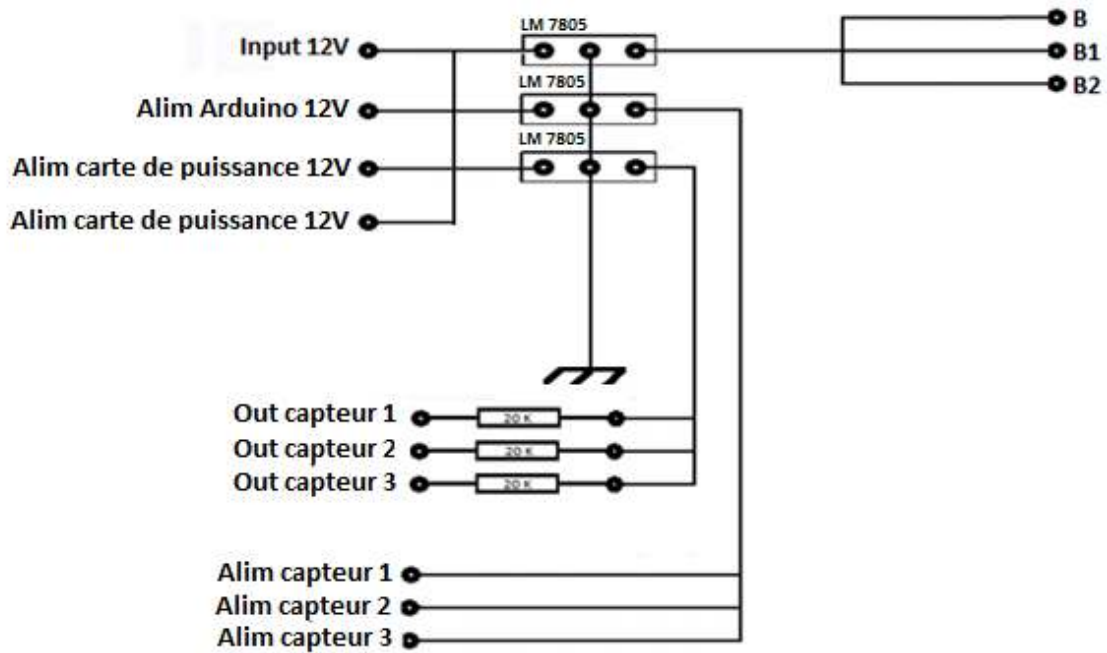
LM 7805
Input 12V
B
B1
B2
LM 7805
Alim Arduino 12V
LM 7805
Alim carte de puissance 12V
Alim carte de puissance 12V
Out capteur 1
20 K
Out capteur 2
20 K
Out capteur 3
20 K
Alim capteur 1
Alim capteur 2
Alim capteur 3